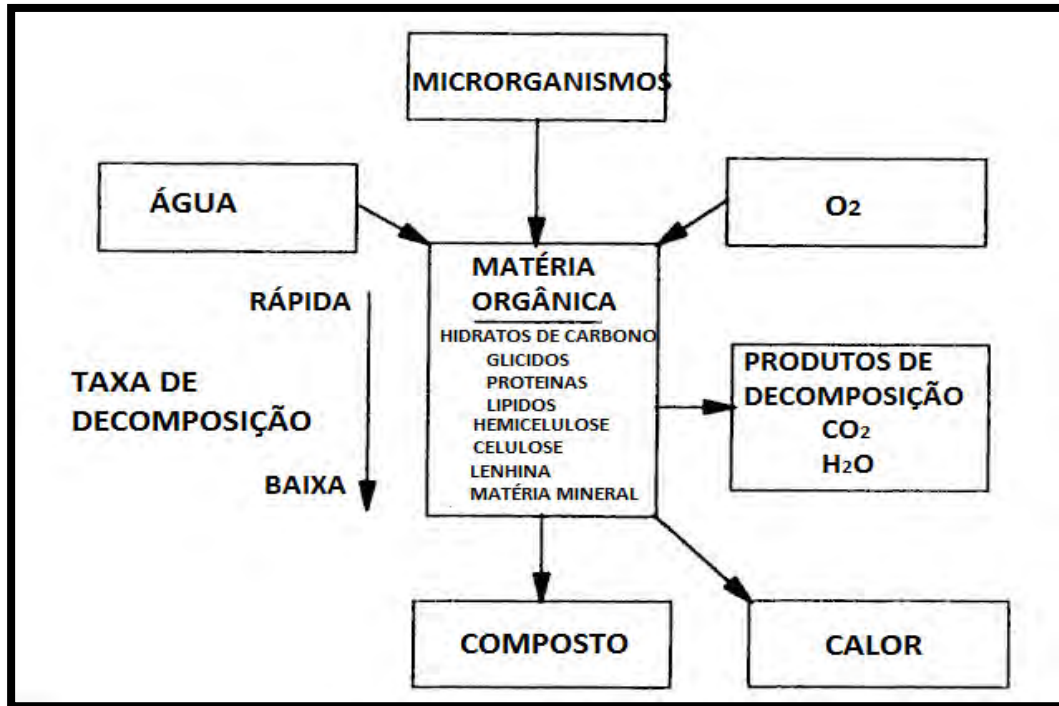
MICRORGANISMOS

ÁGUA

$O_2$

MATÉRIA ORGÂNICA
HIDRATOS DE CARBONO
GLICIDOS
PROTEINAS
LIPIDOS
HEMICELULOSE
CELULOSE
LENHINA
MATÉRIA MINERAL

RÁPIDA

TAXA DE DECOMPOSIÇÃO

BAIXA

PRODUTOS DE DECOMPOSIÇÃO
$CO_2$
$H_2O$

COMPOSTO

CALOR